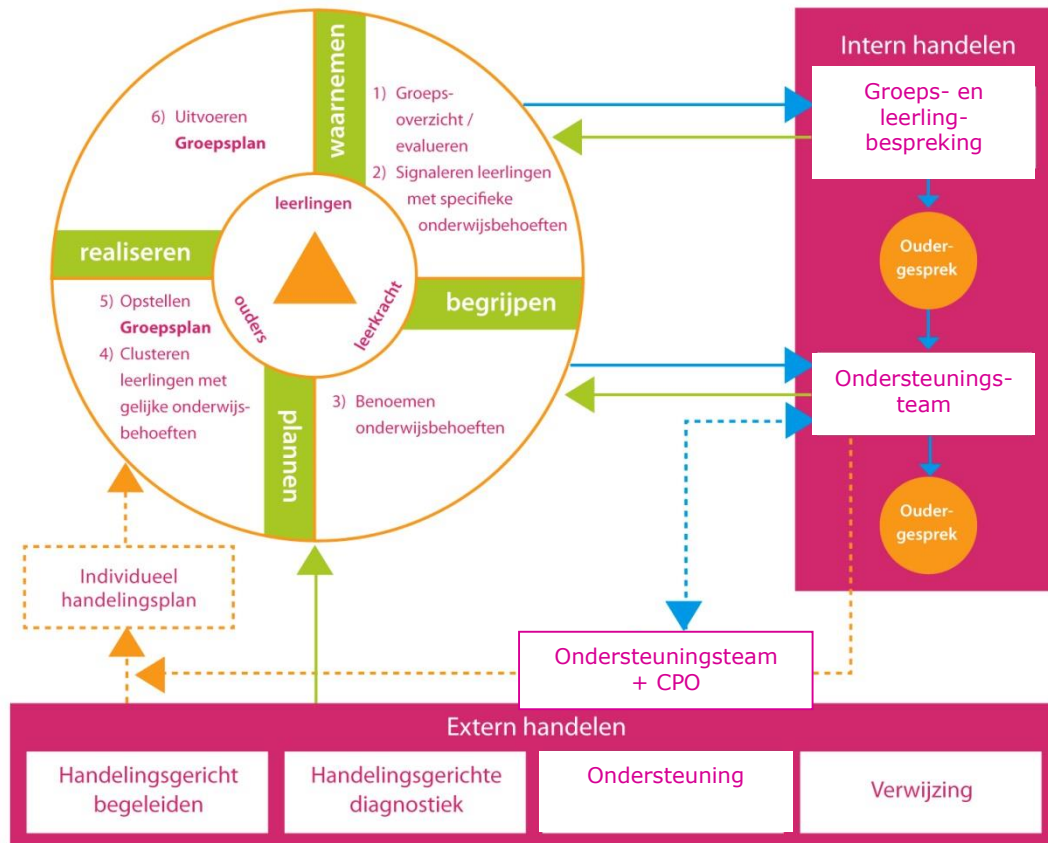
waarnemen

1) Groepsoverzicht / evalueren
2) Signaleren leerlingen met specifieke onderwijsbehoeften

6) Uitvoeren **Groepsplan**

realiseren

leerlingen

ouders

leerkracht

begrijpen

5) Opstellen **Groepsplan**
4) Clusteren leerlingen met gelijke onderwijsbehoeften

plannen

3) Benoemen onderwijsbehoeften

Intern handelen

Groeps- en leerlingbespreking

Oudergesprek

Ondersteuningsteam

Oudergesprek

Individueel handelingsplan

Ondersteuningsteam + CPO

Extern handelen

| Handelingsgericht begeleiden | Handelingsgerichte diagnostiek | Ondersteuning | Verwijzing |
|---|---|---|---|